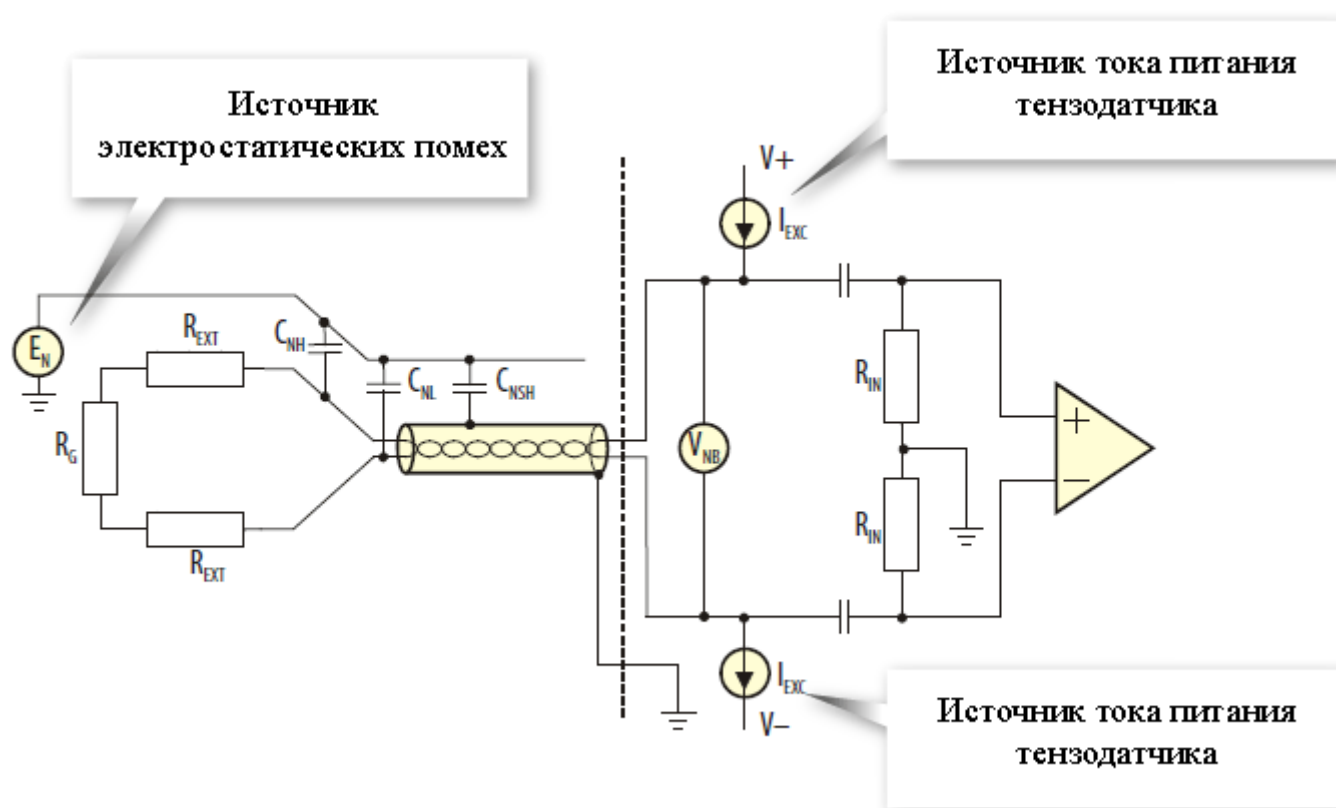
Источник электростатических помех

Источник тока питания тензодатчика

V+

$I_{EXC}$

$E_N$

$R_{EXT}$

$C_{NH}$

$C_{NL}$

$C_{NSH}$

$R_G$

$R_{EXT}$

$V_{NB}$

$R_{IN}$

$R_{IN}$

+

−

$I_{EXC}$

V−

Источник тока питания тензодатчика